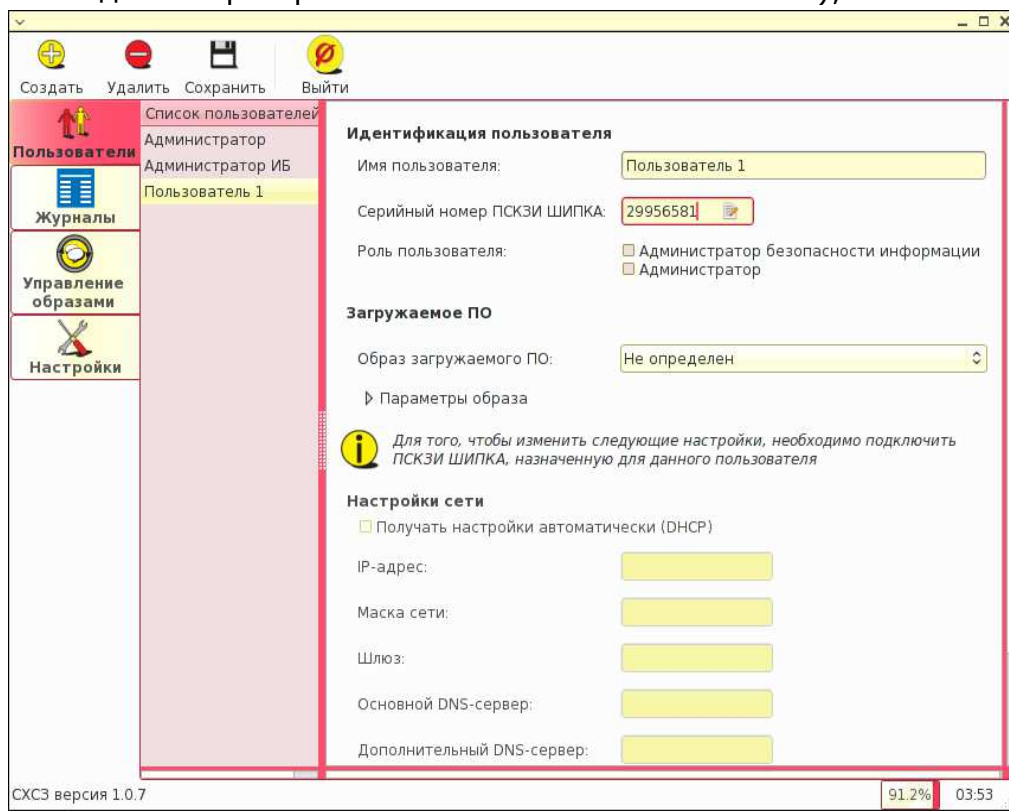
Создать Удалить Сохранить Выйти

Пользователи
Журналы
Управление образами
Настройки

Список пользователей
Администратор
Администратор ИБ
Пользователь 1

Идентификация пользователя
Имя пользователя: Пользователь 1
Серийный номер ПСКЗИ ШИПКА: 29956581
Роль пользователя: Администратор безопасности информации
Администратор

Загружаемое ПО
Образ загружаемого ПО: Не определен
Параметры образа

Для того, чтобы изменить следующие настройки, необходимо подключить ПСКЗИ ШИПКА, назначенную для данного пользователя

Настройки сети
Получать настройки автоматически (DHCP)
IP-адрес:
Маска сети:
Шлюз:
Основной DNS-сервер:
Дополнительный DNS-сервер:

СХСЗ версия 1.0.7 91.2% 03:53